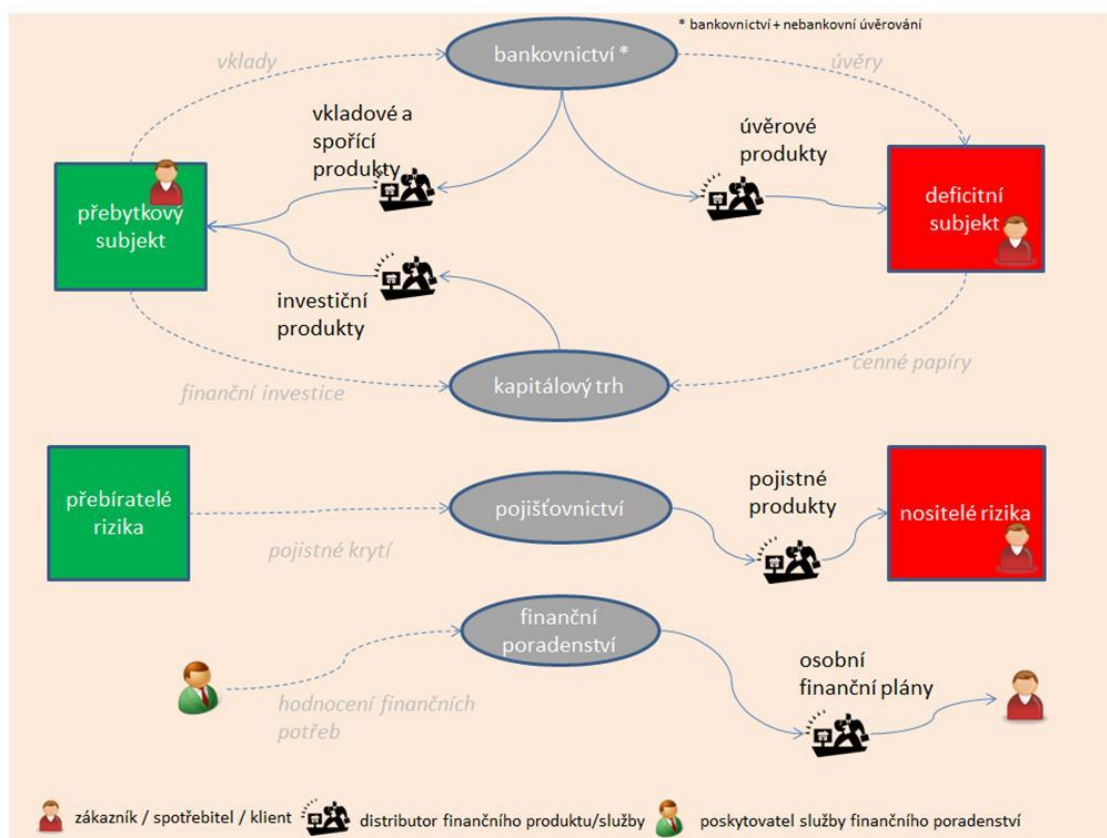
* bankovnictví + nebankovní úvěrování

vklady

bankovnictví *

úvěry

vkladové a spořící produkty

úvěrové produkty

přebytkový subjekt

deficitní subjekt

investiční produkty

finanční investice

kapitálový trh

cenné papíry

přebíratelé rizika

pojišťovnictví

pojistné produkty

nositelé rizika

pojistné krytí

finanční poradenství

osobní finanční plány

hodnocení finančních potřeb

zákazník / spotřebitel / klient

distributor finančního produktu/služby

poskytovatel služby finančního poradenství